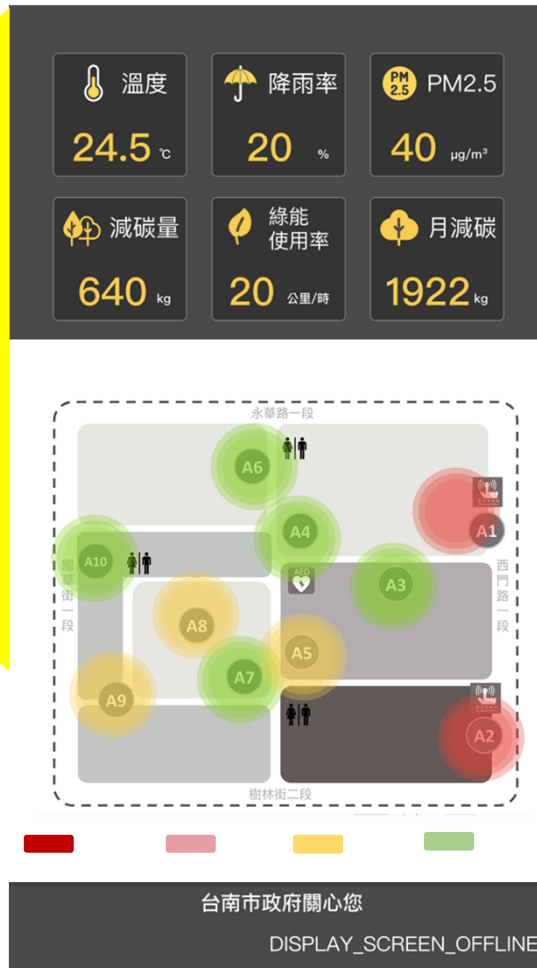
溫度
24.5 ℃

降雨率
20 %

PM 2.5 PM2.5
40 μg/m³

減碳量
640 kg

綠能使用率
20 公里/時

月減碳
1922 kg

永華路一段
A6
A1
A10
A4
國華街一段
AED
A3
西門路一段
A8
A5
A7
A9
A2
樹林街二段

台南市政府關心您
DISPLAY_SCREEN_OFFLINE